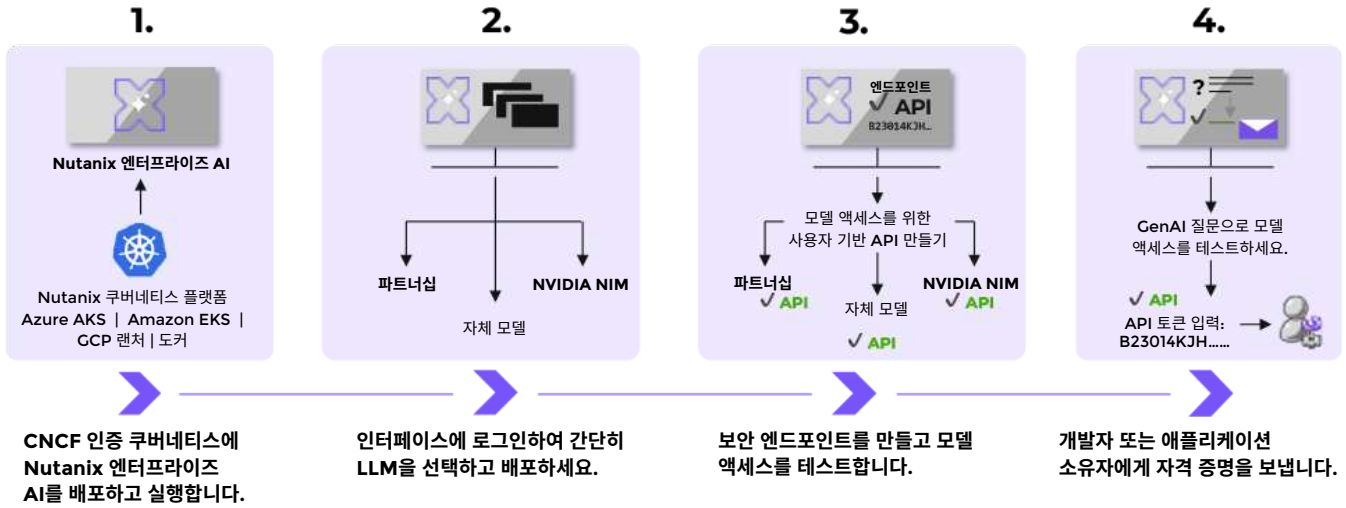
1.

Nutanix 엔터프라이즈 AI

Nutanix 쿠버네티스 플랫폼
Azure AKS | Amazon EKS |
GCP 랜처 | 도커

2.

파트너십

NVIDIA NIM

자체 모델

3.

엔드포인트
✓ API
B23014KJH…

모델 액세스를 위한
사용자 기반 API 만들기

파트너십
✓ API

자체 모델
✓ API

NVIDIA NIM
✓ API

4.

?

GenAI 질문으로 모델
액세스를 테스트하세요.

✓ API

API 토큰 입력:
B23014KJH……

CNCF 인증 쿠버네티스에 Nutanix 엔터프라이즈 AI를 배포하고 실행합니다.

인터페이스에 로그인하여 간단히 LLM을 선택하고 배포하세요.

보안 엔드포인트를 만들고 모델 액세스를 테스트합니다.

개발자 또는 애플리케이션 소유자에게 자격 증명을 보냅니다.